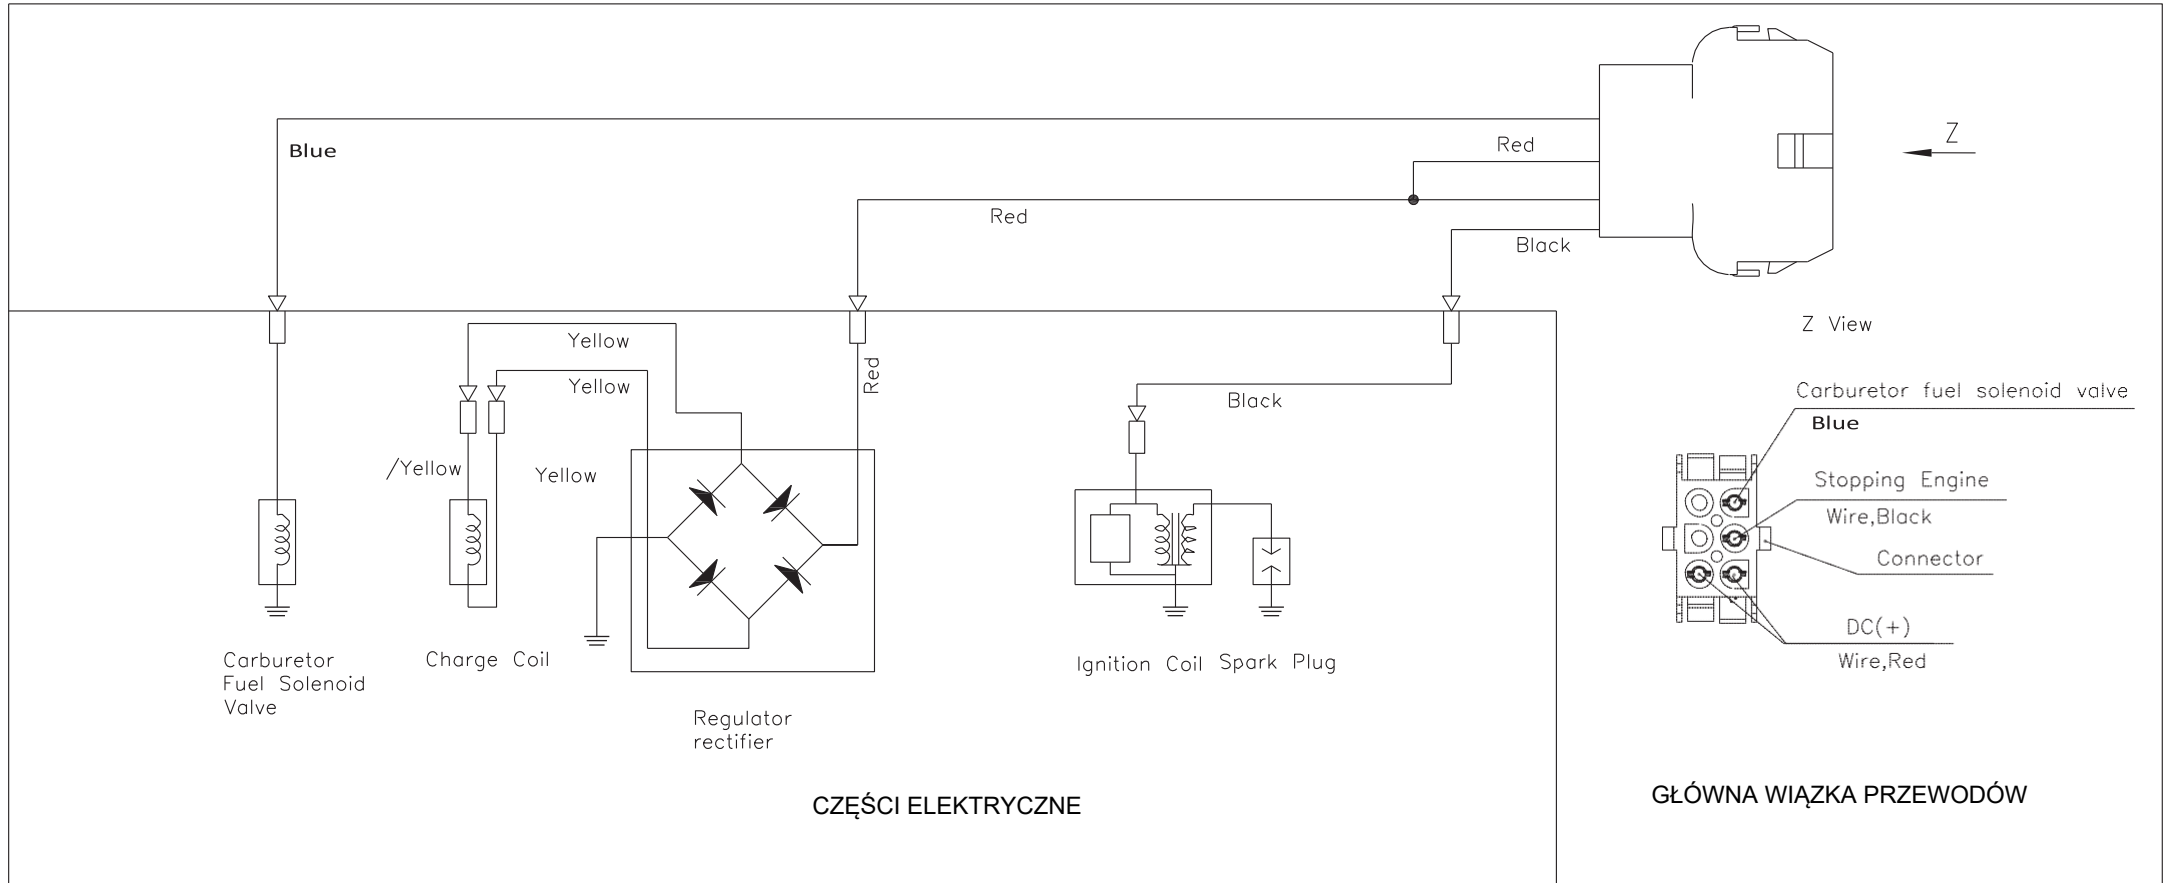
Blue

Red

Red

Black

Z

Z View

Yellow

Yellow

Red

Black

/Yellow

Yellow

Carburetor fuel solenoid valve
Blue

Stopping Engine
Wire,Black

Connector

DC(+)
Wire,Red

Carburetor
Fuel Solenoid
Valve

Charge Coil

Regulator
rectifier

Ignition Coil Spark Plug

CZĘŚCI ELEKTRYCZNE

GŁÓWNA WIĄZKA PRZEWODÓW